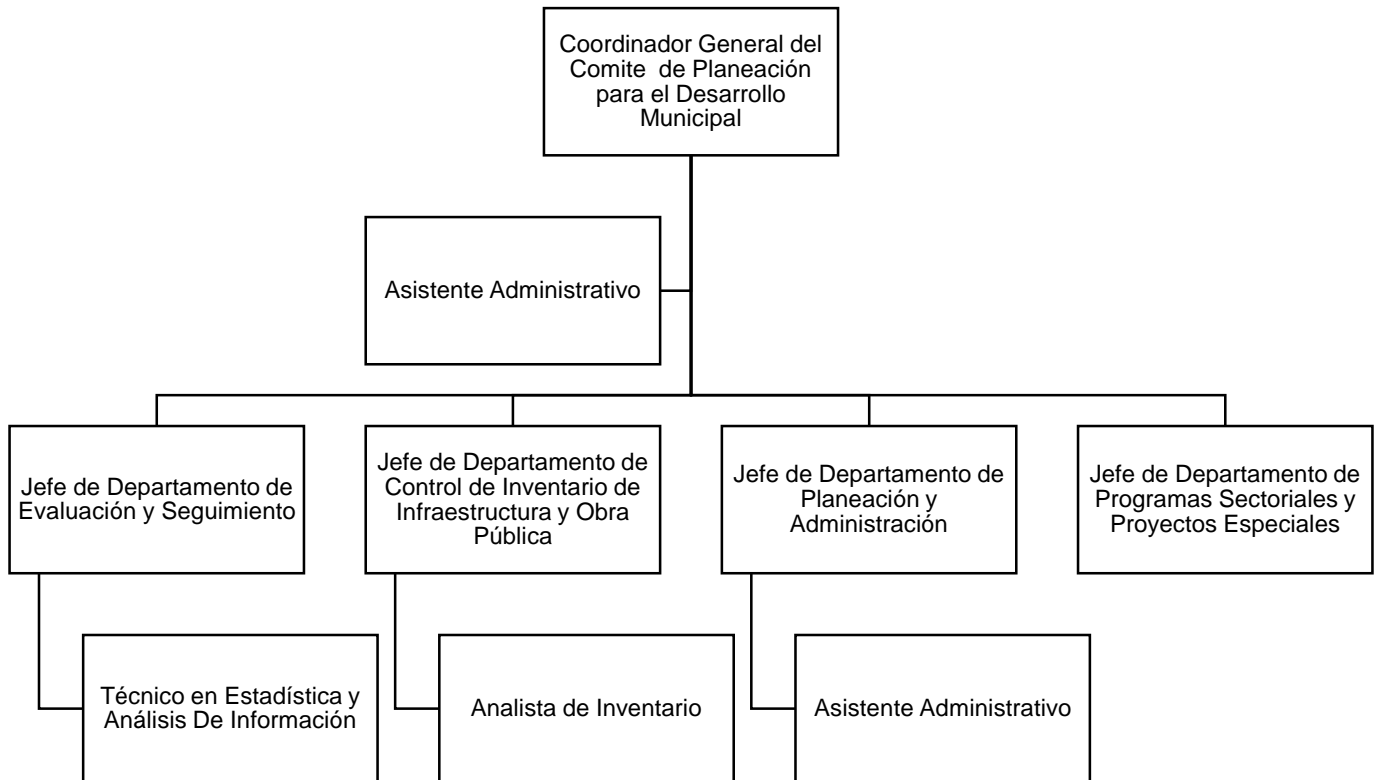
Coordinador General del Comite de Planeación para el Desarrollo Municipal

Asistente Administrativo

Jefe de Departamento de Evaluación y Seguimiento

Jefe de Departamento de Control de Inventario de Infraestructura y Obra Pública

Jefe de Departamento de Planeación y Administración

Jefe de Departamento de Programas Sectoriales y Proyectos Especiales

Técnico en Estadística y Análisis De Información

Analista de Inventario

Asistente Administrativo